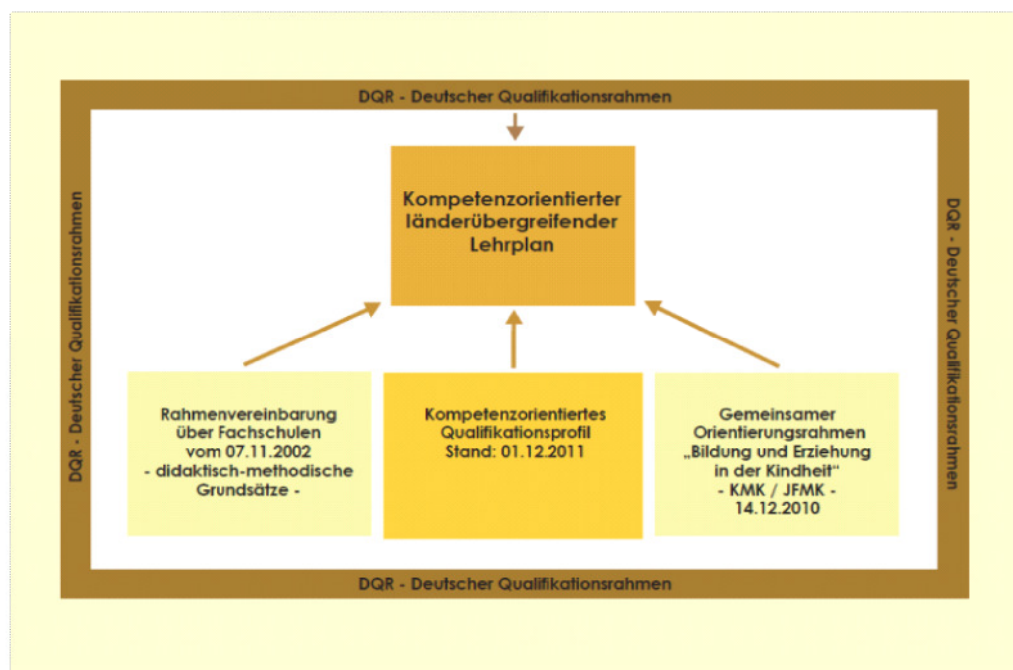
DQR - Deutscher Qualifikationsrahmen

DQR - Deutscher Qualifikationsrahmen

DQR - Deutscher Qualifikationsrahmen

Kompetenzorientierter länderübergreifender Lehrplan

Rahmenvereinbarung über Fachschulen vom 07.11.2002 - didaktisch-methodische Grundsätze -

Kompetenzorientiertes Qualifikationsprofil Stand: 01.12.2011

Gemeinsamer Orientierungsrahmen „Bildung und Erziehung in der Kindheit“ - KMK / JFMK - 14.12.2010

DQR - Deutscher Qualifikationsrahmen